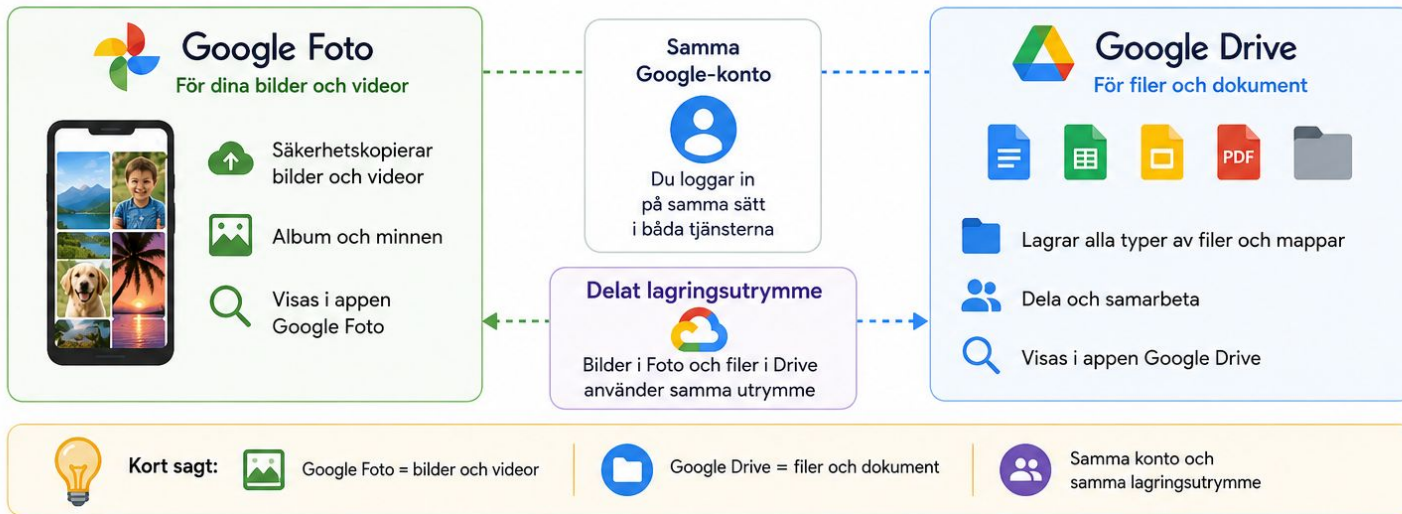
Google Foto
För dina bilder och videor

Säkerhetskopierar bilder och videor

Album och minnen

Visas i appen Google Foto

Samma Google-konto

Du loggar in på samma sätt i båda tjänsterna

Delat lagringsutrymme

Bilder i Foto och filer i Drive använder samma utrymme

Google Drive
För filer och dokument

PDF

Lagrar alla typer av filer och mappar

Dela och samarbeta

Visas i appen Google Drive

Kort sagt: Google Foto = bilder och videor | Google Drive = filer och dokument | Samma konto och samma lagringsutrymme